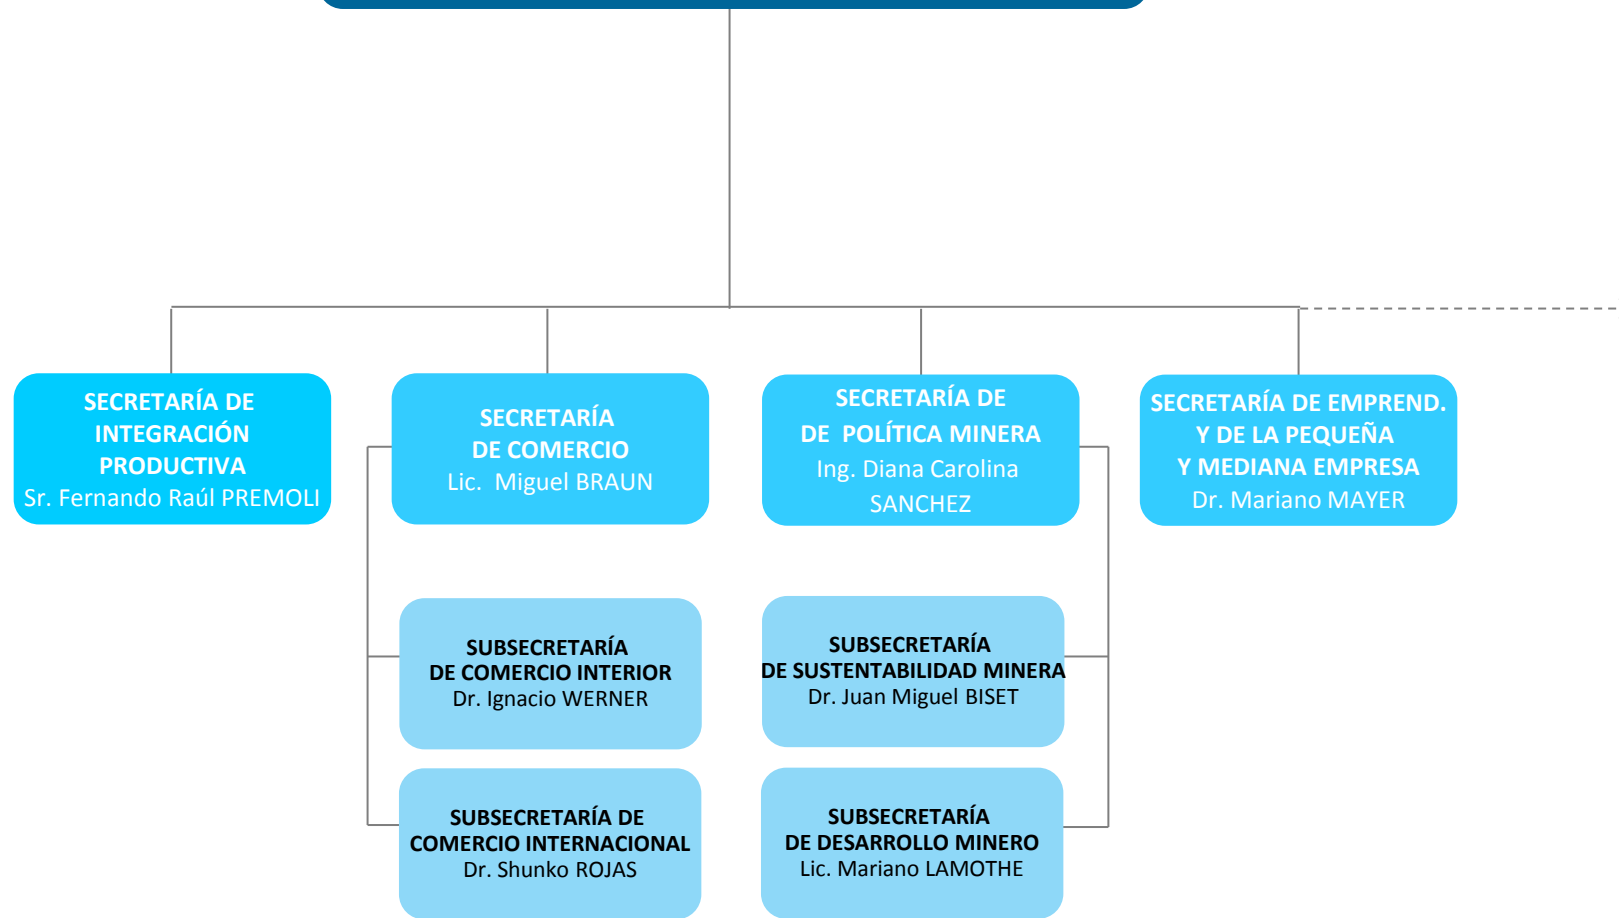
SECRETARÍA DE INTEGRACIÓN PRODUCTIVA
Sr. Fernando Raúl PREMOLI

SECRETARÍA DE COMERCIO
Lic. Miguel BRAUN

SECRETARÍA DE DE POLÍTICA MINERA
Ing. Diana Carolina SANCHEZ

SECRETARÍA DE EMPREND. Y DE LA PEQUEÑA Y MEDIANA EMPRESA
Dr. Mariano MAYER

SUBSECRETARÍA DE COMERCIO INTERIOR
Dr. Ignacio WERNER

SUBSECRETARÍA DE SUSTENTABILIDAD MINERA
Dr. Juan Miguel BISET

SUBSECRETARÍA DE COMERCIO INTERNACIONAL
Dr. Shunko ROJAS

SUBSECRETARÍA DE DESARROLLO MINERO
Lic. Mariano LAMOTHE